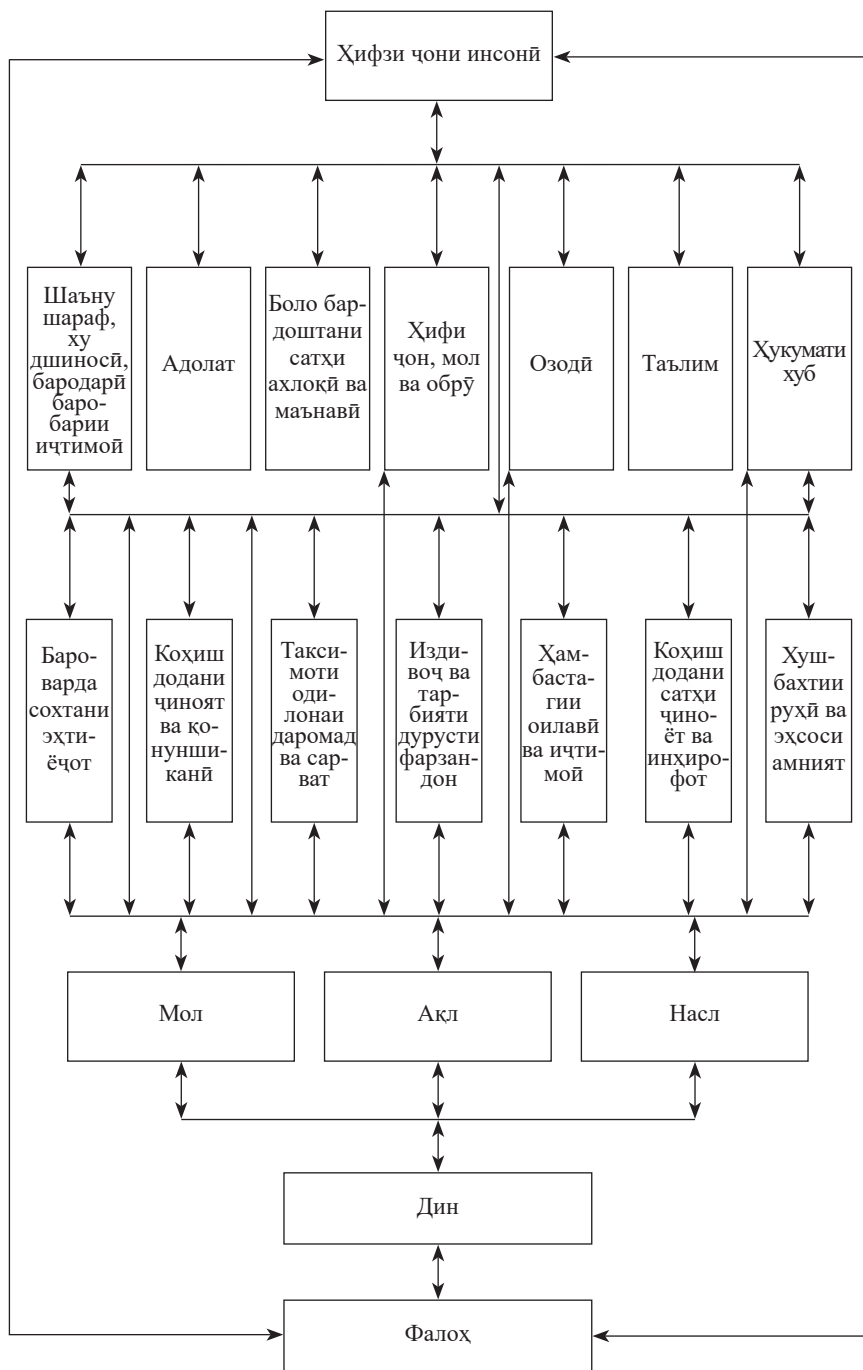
Ҳифзи ҷони инсонӣ

Шаъну шараф, худшиносӣ, бародарӣ баробарии иҷтимоӣ

Адолат

Боло бардоштани сатҳи ахлоқӣ ва маънавӣ

Ҳифи ҷон, мол ва обрӯ

Озодӣ

Таълим

Ҳукумати хуб

Баробарварда сохтани эҳтиёҷот

Коҳиш додани ҷиноят ва қонуншиканӣ

Таксимоти одилонаи даромад ва сарват

Издивоҷ ва тарбияти дурусти фарзандон

Ҳамбастагии оилавӣ ва иҷтимоӣ

Коҳиш додани сатҳи ҷиноёт ва инҳирофот

Хушбахтии руҳӣ ва эҳсоси амният

Мол

Ақл

Насл

Дин

Фалоҳ